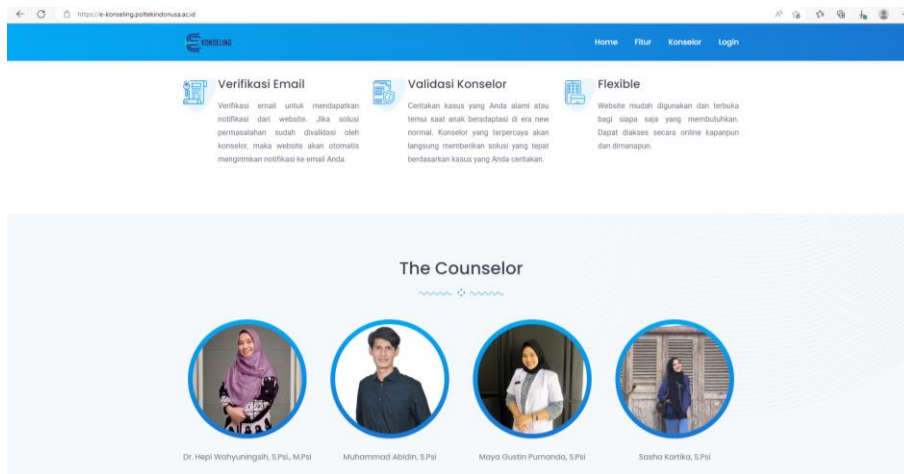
https://e-konseling.politekindonusa.ac.id

KONSELING

Home Fitur Konselor Login

Verifikasi Email

Verifikasi email untuk mendapatkan notifikasi dari website. Jika solusi permasalahan sudah divalidasi oleh konselor, maka website akan otomatis mengirimkan notifikasi ke email Anda.

Validasi Konselor

Ceritakan kasus yang Anda alami atau temui saat anak beradaptasi di era new normal. Konselor yang terpercaya akan langsung memberikan solusi yang tepat berdasarkan kasus yang Anda ceritakan.

Flexible

Website mudah digunakan dan terbuka bagi siapa saja yang membutuhkan. Dapat diakses secara online kapanpun dan dimanapun.

The Counselor

Dr. Hepi Wahyuningsih, S.Psi., M.Psi

Muhammad Abidin, S.Psi

Maya Gustin Purnanda, S.Psi

Sasha Kartika, S.Psi